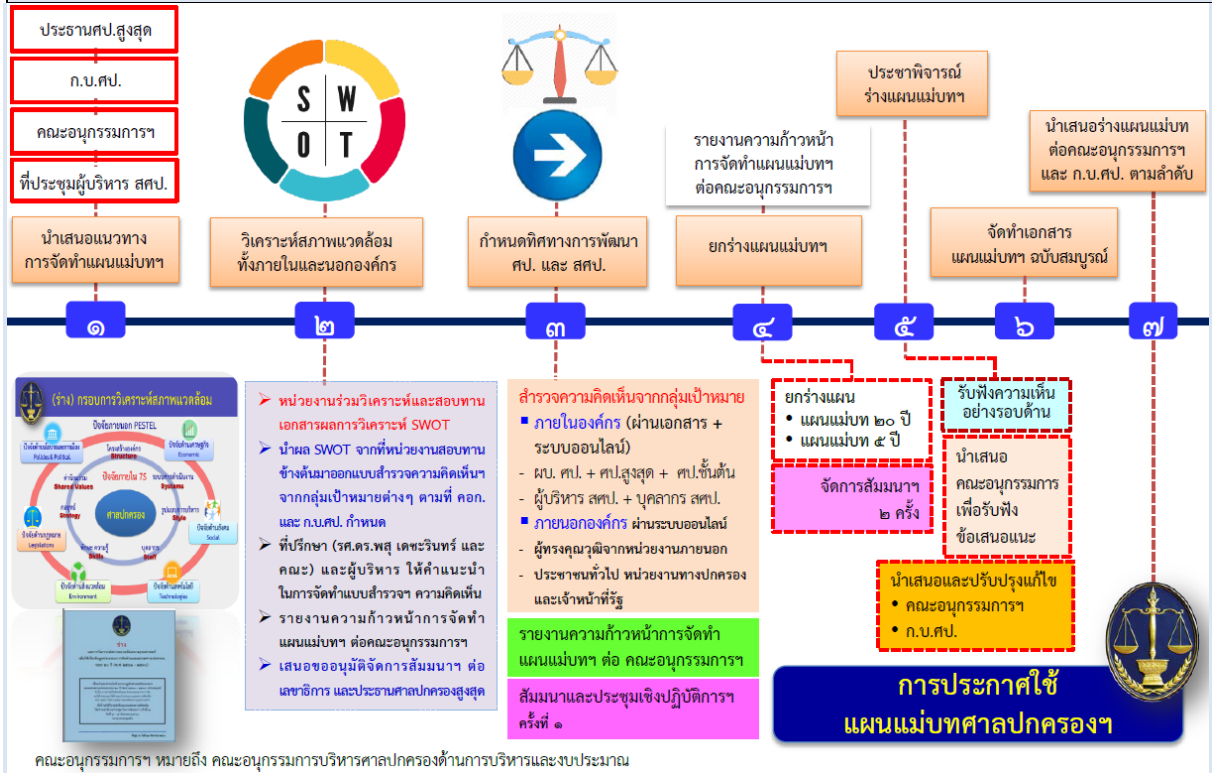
ประธานศป.สูงสุด

ก.บ.ศป.

คณะอนุกรรมการฯ

ที่ประชุมผู้บริหาร สศป.

นำเสนอแนวทางการจัดทำแผนแม่บทฯ

S W O T

วิเคราะห์สภาพแวดล้อมทั้งภายในและนอกองค์กร

กำหนดทิศทางการพัฒนา ศป. และ สศป.

รายงานความก้าวหน้าการจัดทำแผนแม่บทฯ ต่อคณะอนุกรรมการฯ

ยกร่างแผนแม่บทฯ

ประชาพิจารณ์ร่างแผนแม่บทฯ

จัดทำเอกสารแผนแม่บทฯ ฉบับสมบูรณ์

นำเสนอร่างแผนแม่บท ต่อคณะอนุกรรมการฯ และ ก.บ.ศป. ตามลำดับ

๑ ๒ ๓ ๔ ๕ ๖ ๗

(ร่าง) กรอบการวิเคราะห์สภาพแวดล้อม

ปัจจัยภายนอก PESTEL

ปัจจัยภายใน 7S

ศาลปกครอง

➢ หน่วยงานร่วมวิเคราะห์และสอบทานเอกสารผลการวิเคราะห์ SWOT

➢ นำผล SWOT จากที่หน่วยงานสอบทานข้างต้นมาออกแบบสำรวจความคิดเห็นฯ จากกลุ่มเป้าหมายต่างๆ ตามที่ คอก. และ ก.บ.ศป. กำหนด

➢ ที่ปรึกษา (รศ.ดร.พสุ เดชะรินทร์ และคณะ) และผู้บริหาร ให้คำแนะนำในการจัดทำแบบสำรวจฯ ความคิดเห็น

➢ รายงานความก้าวหน้าการจัดทำแผนแม่บทฯ ต่อคณะอนุกรรมการฯ

➢ เสนอขออนุมัติจัดการสัมมนาฯ ต่อเลขาธิการ และประธานศาลปกครองสูงสุด

สำรวจความคิดเห็นจากกลุ่มเป้าหมาย

▪ ภายในองค์กร (ผ่านเอกสาร + ระบบออนไลน์)

- ผบ. ศป. + ศป.สูงสุด + ศป.ชั้นต้น

- ผู้บริหาร สศป. + บุคลากร สศป.

▪ ภายนอกองค์กร ผ่านระบบออนไลน์

- ผู้ทรงคุณวุฒิจากหน่วยงานภายนอก

- ประชาชนทั่วไป หน่วยงานทางปกครอง และเจ้าหน้าที่รัฐ

รายงานความก้าวหน้าการจัดทำแผนแม่บทฯ ต่อ คณะอนุกรรมการฯ

สัมมนาและประชุมเชิงปฏิบัติการฯ ครั้งที่ ๑

ยกร่างแผน
• แผนแม่บท ๒๐ ปี
• แผนแม่บท ๕ ปี

จัดการสัมมนาฯ ๒ ครั้ง

รับฟังความเห็นอย่างรอบด้าน

นำเสนอคณะอนุกรรมการเพื่อรับฟังข้อเสนอแนะ

นำเสนอและปรับปรุงแก้ไข
• คณะอนุกรรมการฯ
• ก.บ.ศป.

การประกาศใช้แผนแม่บทศาลปกครองฯ

คณะอนุกรรมการฯ หมายถึง คณะอนุกรรมการบริหารศาลปกครองด้านการบริหารและงบประมาณ